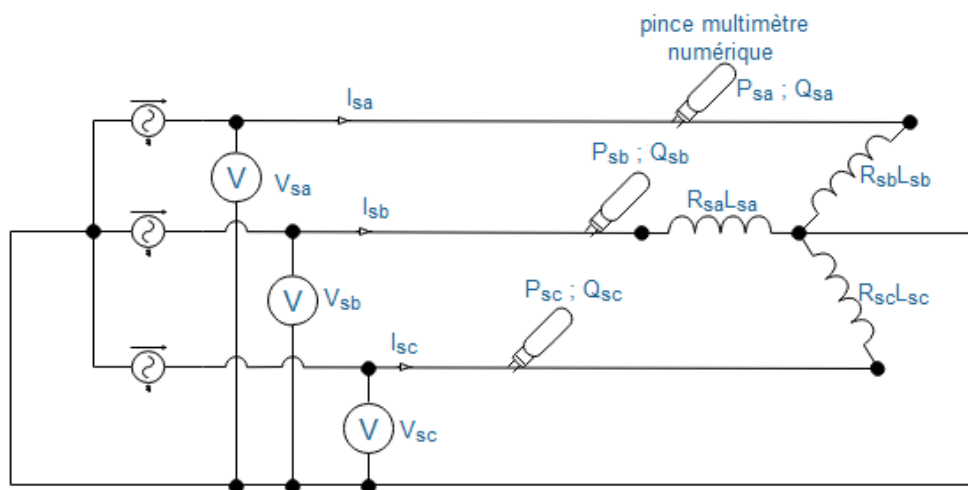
pince multimètre numérique

$I_{sa}$

$P_{sa}$ ; $Q_{sa}$

V $V_{sa}$

$P_{sb}$ ; $Q_{sb}$

$R_{sb}L_{sb}$

$I_{sb}$

$R_{sa}L_{sa}$

V $V_{sb}$

$P_{sc}$ ; $Q_{sc}$

$R_{sc}L_{sc}$

$I_{sc}$

V $V_{sc}$